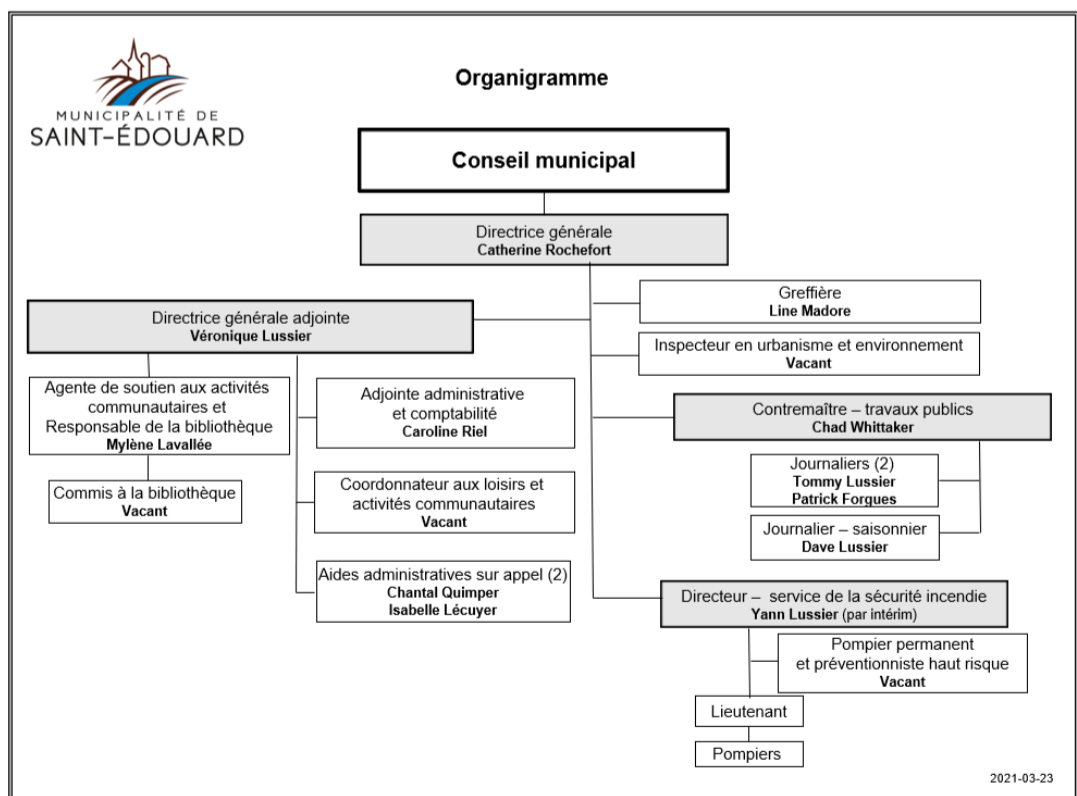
MUNICIPALITÉ DE
SAINT-ÉDOUARD

Organigramme

Conseil municipal

Directrice générale
Catherine Rochefort

Directrice générale adjointe
Véronique Lussier

Agente de soutien aux activités communautaires et Responsable de la bibliothèque
Mylène Lavallée

Commis à la bibliothèque
Vacant

Adjointe administrative et comptabilité
Caroline Riel

Coordonnateur aux loisirs et activités communautaires
Vacant

Aides administratives sur appel (2)
Chantal Quimper
Isabelle Lécuyer

Greffière
Line Madore

Inspecteur en urbanisme et environnement
Vacant

Contremaître – travaux publics
Chad Whittaker

Journaliers (2)
Tommy Lussier
Patrick Forgues

Journalier – saisonnier
Dave Lussier

Directeur – service de la sécurité incendie
Yann Lussier (par intérim)

Pompier permanent et préventionniste haut risque
Vacant

Lieutenant

Pompiers

2021-03-23